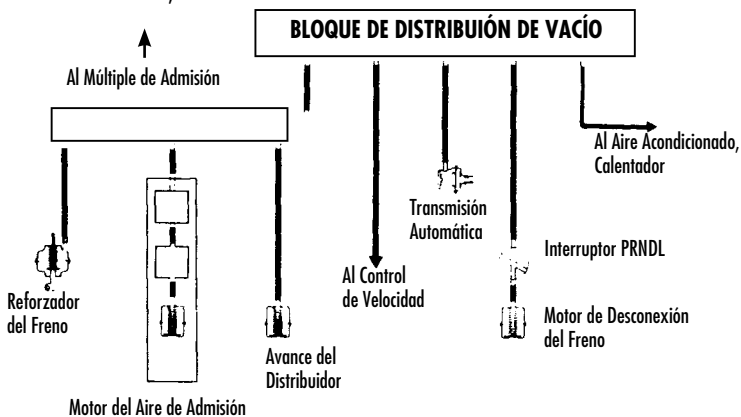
BLOQUE DE DISTRIBUIÓN DE VACÍO

Al Múltiple de Admisión

Al Aire Acondicionado, Calentador

Transmisión Automática

Interruptor PRNDL

Al Control de Velocidad

Reforzador del Freno

Motor de Desconexión del Freno

Avance del Distribuidor

Motor del Aire de Admisión